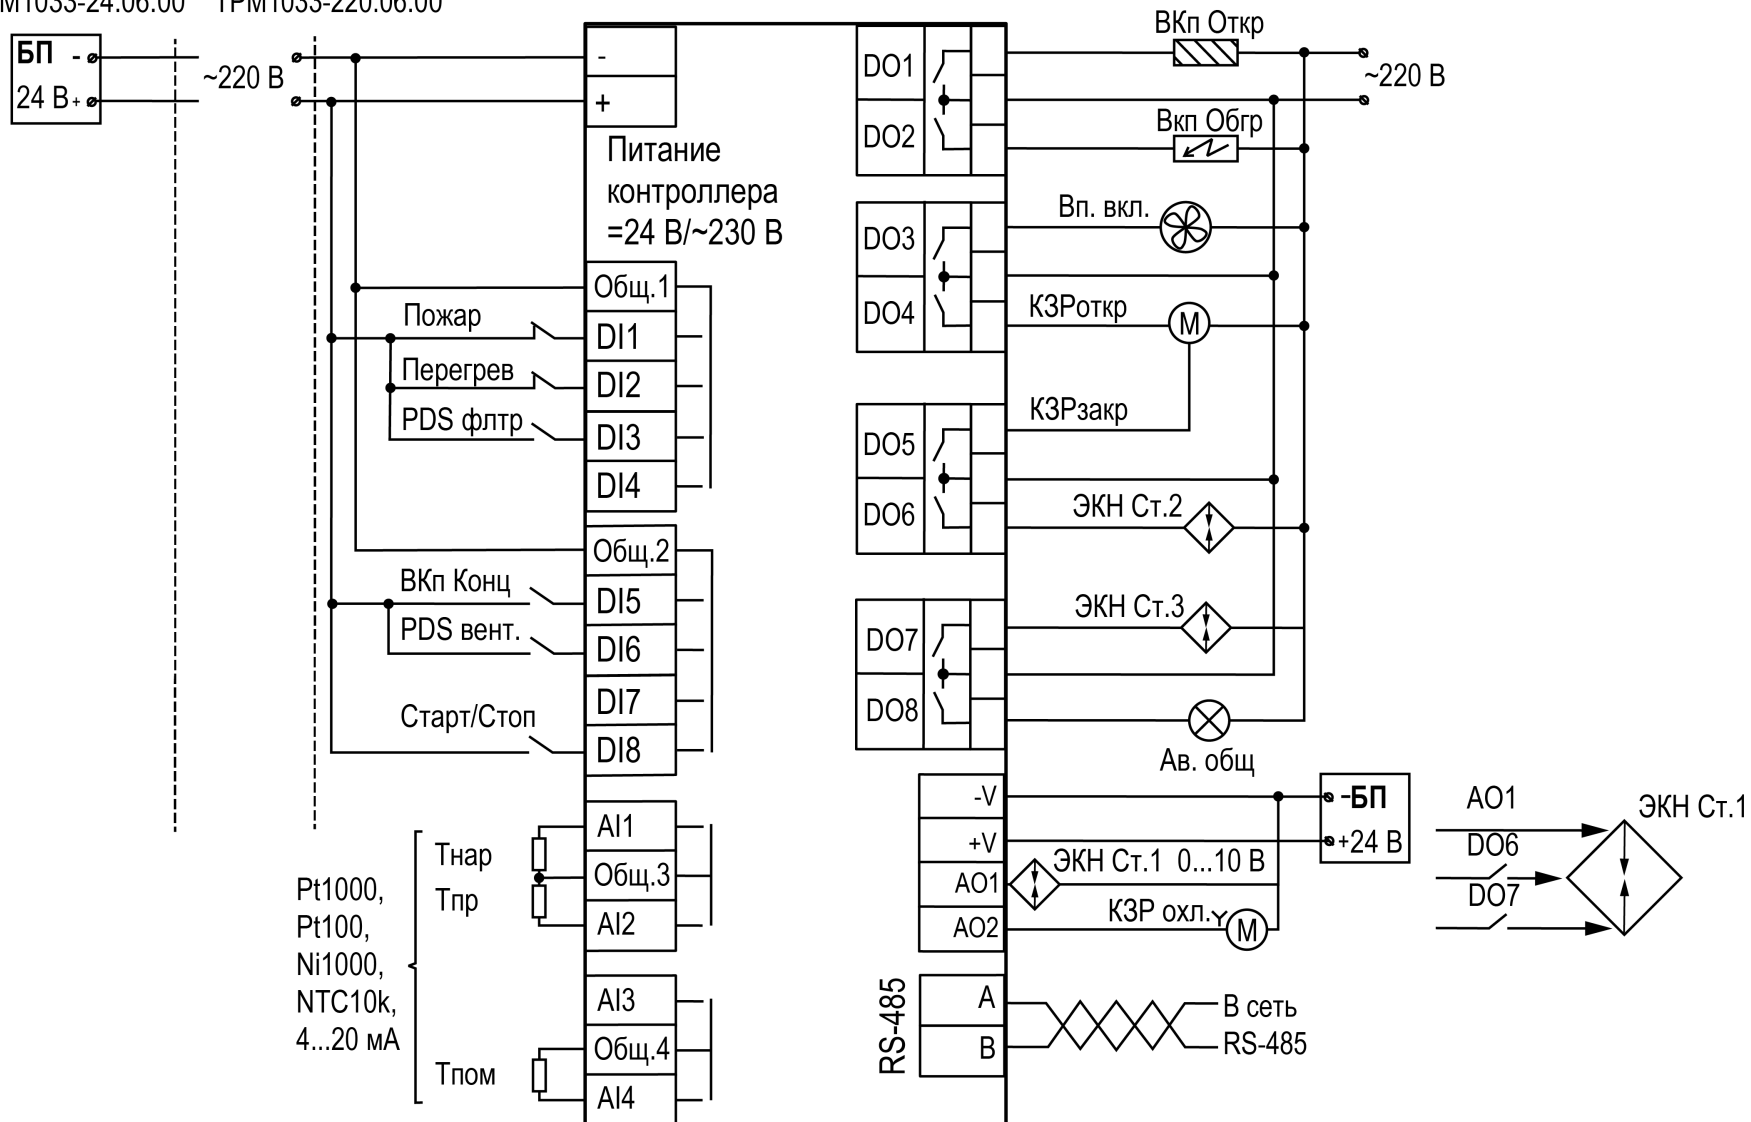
М1033-24.06.00 ТРМ1033-220.06.00

БП -
24 В+
~220 В
-
+
Питание контроллера =24 В/~230 В
Общ.1
Пожар
DI1
Перегрев
DI2
PDS флтр
DI3
DI4
Общ.2
ВКп Конц
DI5
PDS вент.
DI6
DI7
Старт/Стоп
DI8
AI1
Тнар
Общ.3
Тпр
AI2
Pt1000, Pt100, Ni1000, NTC10k, 4...20 мА
AI3
Общ.4
Тпом
AI4

DO1
DO2
DO3
DO4
DO5
DO6
DO7
DO8
ВКп Откр
~220 В
Вкп Обгр
Вп. вкл.
КЗРоткр
M
КЗРзакр
ЭКН Ст.2
ЭКН Ст.3
Ав. общ
-V
+V
AO1
AO2
ЭКН Ст.1 0...10 В
КЗР охл.
M
-БП
+24 В
AO1
DO6
DO7
ЭКН Ст.1
RS-485
A
B
В сеть RS-485